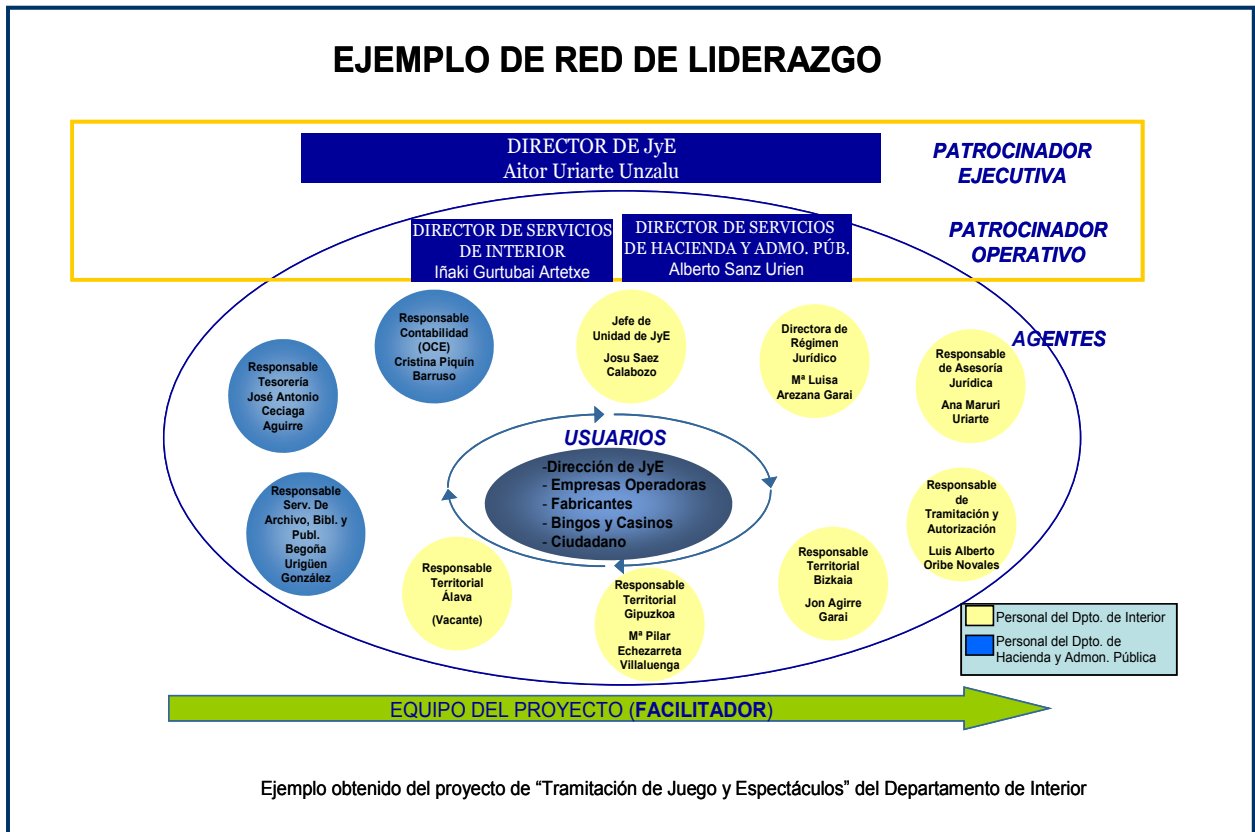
EJEMPLO DE RED DE LIDERAZGO

DIRECTOR DE JyE
Aitor Uriarte Unzalu

PATROCINADOR EJECUTIVA

DIRECTOR DE SERVICIOS DE INTERIOR
Iñaki Gurtubai Artetxe

DIRECTOR DE SERVICIOS DE HACIENDA Y ADMO. PÚB.
Alberto Sanz Urien

PATROCINADOR OPERATIVO

AGENTES

Responsable Contabilidad (OCE)
Cristina Piquin Barruso

Jefe de Unidad de JyE
Josu Saez Calabozo

Directora de Régimen Jurídico
Mª Luisa Arezana Garai

Responsable Tesorería
José Antonio Ceciaga Aguirre

Responsable de Asesoría Jurídica
Ana Maruri Uriarte

USUARIOS
-Dirección de JyE
- Empresas Operadoras
- Fabricantes
- Bingos y Casinos
- Ciudadano

Responsable Serv. De Archivo, Bibl. y Publ.
Begoña Urigüen González

Responsable de Tramitación y Autorización
Luis Alberto Oribe Novales

Responsable Territorial Álava
(Vacante)

Responsable Territorial Gipuzkoa
Mª Pilar Echezarreta Villaluenga

Responsable Territorial Bizkaia
Jon Agirre Garai

Personal del Dpto. de Interior
Personal del Dpto. de Hacienda y Admon. Pública

EQUIPO DEL PROYECTO (FACILITADOR)

Ejemplo obtenido del proyecto de “Tramitación de Juego y Espectáculos” del Departamento de Interior